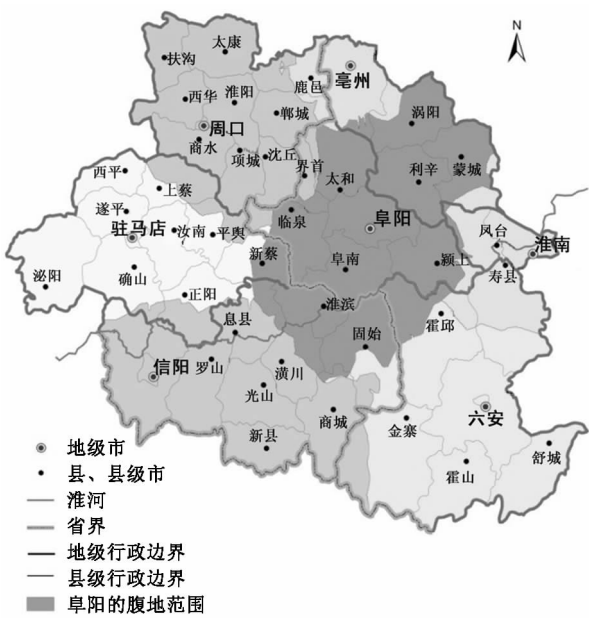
N

扶沟
太康
西华
淮阳
鹿邑
亳州
郸城
周口
商水
项城
沈丘
涡阳
西平
上蔡
界首
太和
利辛
蒙城
遂平
驻马店
汝南
平舆
临泉
阜阳
凤台
淮南
泌阳
确山
新蔡
阜南
颍上
寿县
正阳
淮滨
息县
固始
霍邱
信阳
罗山
潢川
光山
六安
新县
商城
金寨
舒城
霍山

地级市
县、县级市
淮河
省界
地级行政边界
县级行政边界
阜阳的腹地范围